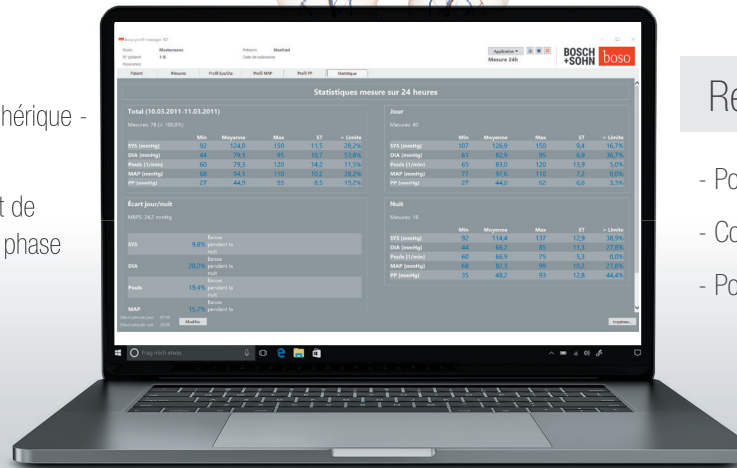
hérique -

t de
phase

boso profil-manager XD

Nom Mustermann
N° patient 1-8
Assurance

Prénom Manfred
Date de naissance

Application ▾
Mesure 24h

BOSCH +SOHN boso

Patient | Mesure | Profil Sys/Dia | Profil MAP | Profil PP | Statistique

Statistiques mesure sur 24 heures

Total (10.03.2011-11.03.2011)

Mesures: 78 (c. 100,0%)

| | Min | Moyenne | Max | ET | > Limite |
|---|---|---|---|---|---|
| SYS (mmHg) | 92 | 124,0 | 150 | 11,5 | 28,2% |
| DIA (mmHg) | 44 | 79,1 | 95 | 10,7 | 53,8% |
| Pouls (1/min) | 60 | 79,3 | 120 | 14,2 | 11,5% |
| MAP (mmHg) | 68 | 94,1 | 110 | 10,2 | 28,2% |
| PP (mmHg) | 27 | 44,9 | 93 | 8,5 | 19,2% |

Jour

Mesures: 60

| | Min | Moyenne | Max | ET | > Limite |
|---|---|---|---|---|---|
| SYS (mmHg) | 107 | 126,9 | 150 | 9,4 | 16,7% |
| DIA (mmHg) | 61 | 82,9 | 95 | 6,9 | 36,7% |
| Pouls (1/min) | 65 | 83,0 | 120 | 13,9 | 5,0% |
| MAP (mmHg) | 77 | 97,6 | 110 | 7,2 | 0,0% |
| PP (mmHg) | 27 | 44,0 | 62 | 6,6 | 3,3% |

Écart jour/nuit

MAPS: 24,2 mmHg

| | | |
|---|---|---|
| SYS | 9,8% | Baisse pendant la nuit |
| DIA | 20,0% | Baisse pendant la nuit |
| Pouls | 19,4% | Baisse pendant la nuit |
| MAP | 15,7% | Baisse pendant la nuit |

Nuit

Mesures: 18

| | Min | Moyenne | Max | ET | > Limite |
|---|---|---|---|---|---|
| SYS (mmHg) | 92 | 114,4 | 137 | 12,9 | 38,9% |
| DIA (mmHg) | 44 | 66,2 | 85 | 11,3 | 27,8% |
| Pouls (1/min) | 60 | 66,9 | 75 | 5,3 | 0,0% |
| MAP (mmHg) | 68 | 82,3 | 98 | 10,2 | 27,8% |
| PP (mmHg) | 35 | 48,2 | 93 | 12,8 | 44,4% |

Début période jour 06:00
Début période nuit 22:00
Modifier

Imprimer...

Frag mich etwas

Re

- Po
- Co
- Po